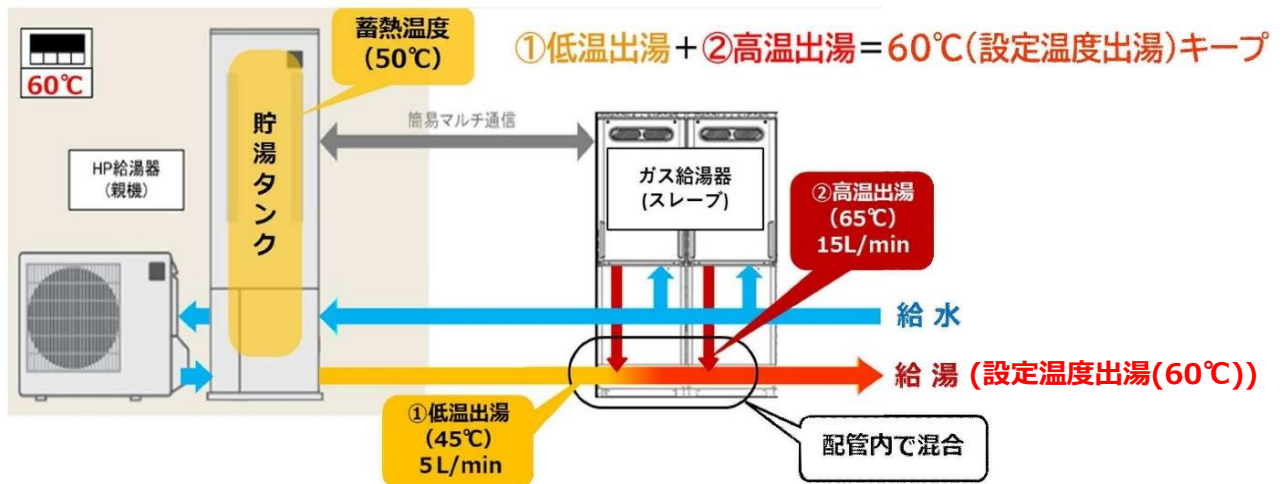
60℃

蓄熱温度
(50℃)

①低温出湯＋②高温出湯＝60℃(設定温度出湯)キープ

HP給湯器
(親機)

貯湯タンク

簡易マルチ通信

ガス給湯器
(スレーブ)

②高温出湯
(65℃)
15L/min

給 水

給 湯 (設定温度出湯(60℃))

①低温出湯
(45℃)
5L/min

配管内で混合